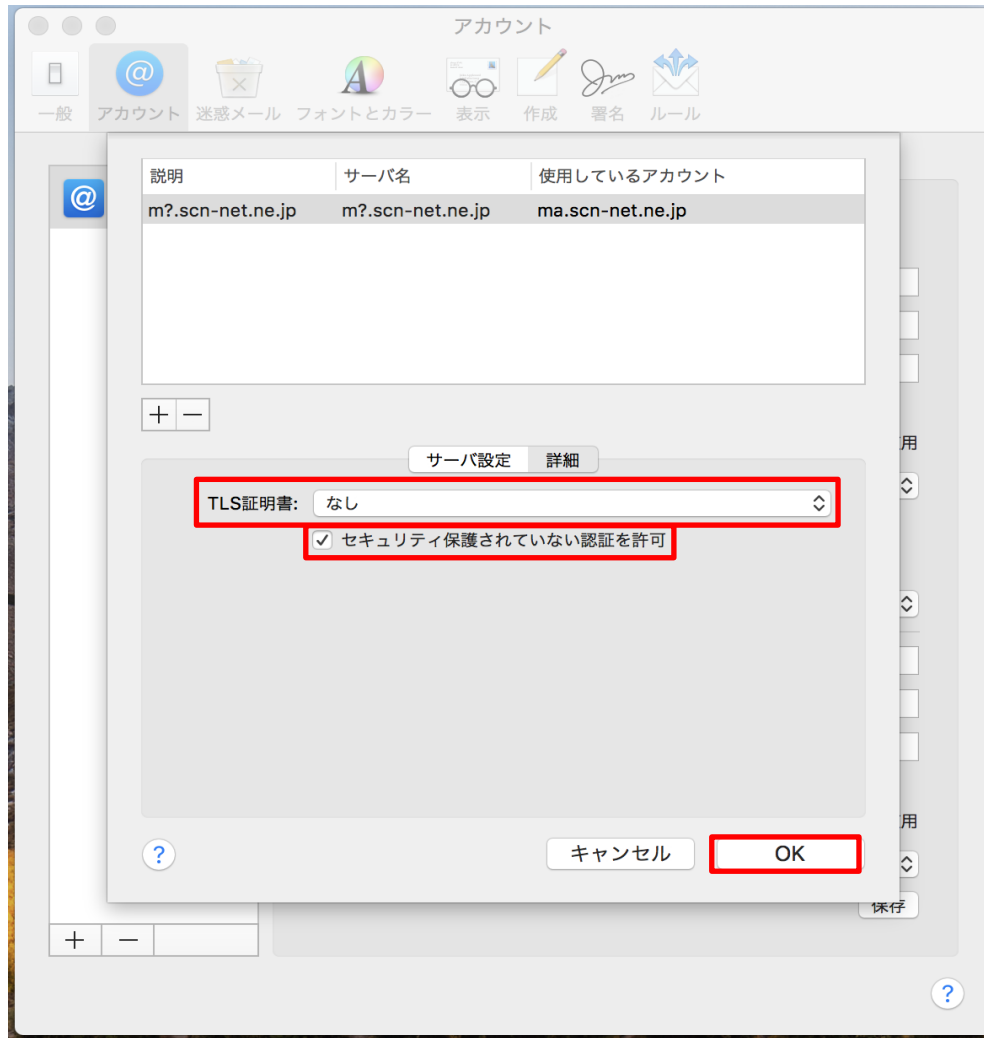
アカウント

一般 アカウント 迷惑メール フォントとカラー 表示 作成 署名 ルール

| 説明 | サーバ名 | 使用しているアカウント |
|---|---|---|
| m?.scn-net.ne.jp | m?.scn-net.ne.jp | ma.scn-net.ne.jp |

+ −

サーバ設定 詳細

TLS証明書: なし

✓ セキュリティ保護されていない認証を許可

?

キャンセル OK

用

用

保存

+ −

?